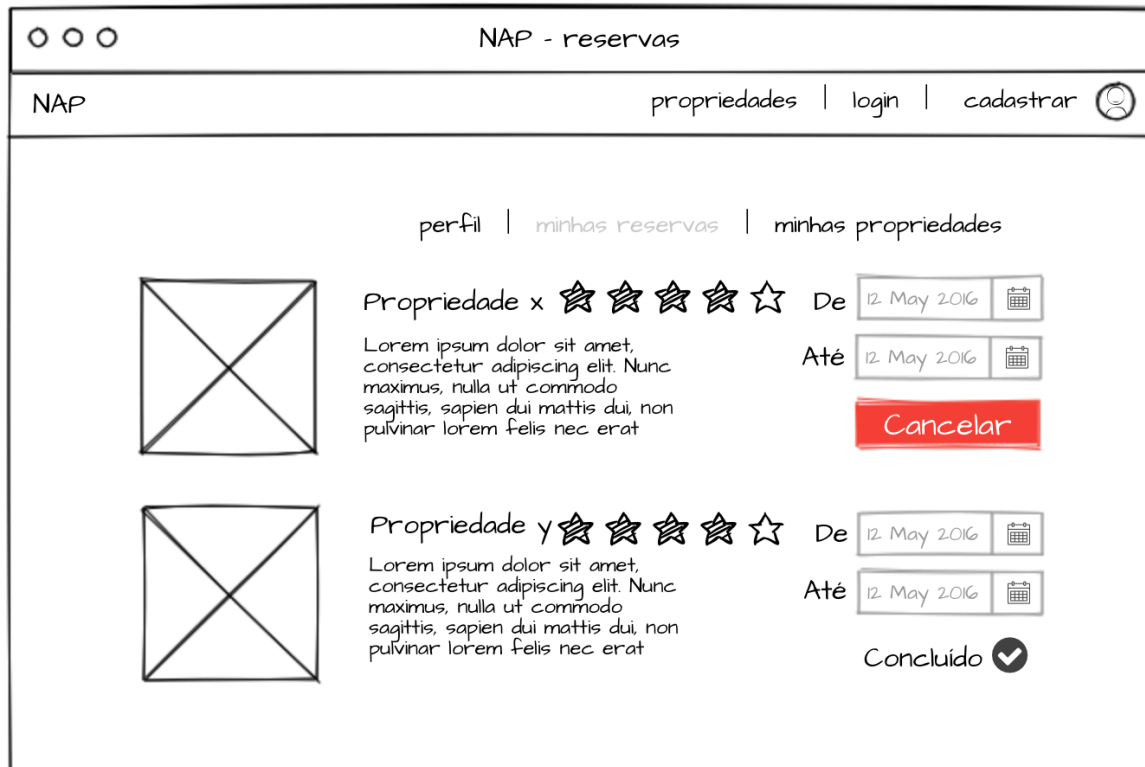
NAP - reservas

NAP

propriedades | login | cadastrar

perfil | minhas reservas | minhas propriedades

Propriedade x

Lorem ipsum dolor sit amet, consectetur adipiscing elit. Nunc maximus, nulla ut commodo sagittis, sapien dui mattis dui, non pulvinar lorem felis nec erat

De 12 May 2016

Até 12 May 2016

Cancelar

Propriedade y

Lorem ipsum dolor sit amet, consectetur adipiscing elit. Nunc maximus, nulla ut commodo sagittis, sapien dui mattis dui, non pulvinar lorem felis nec erat

De 12 May 2016

Até 12 May 2016

Concluído